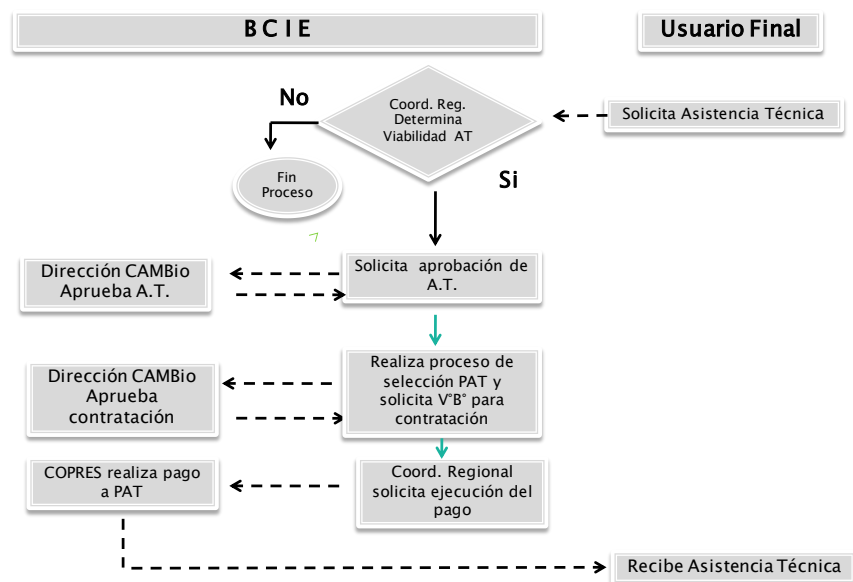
B C I E

Usuario Final

No

Coord. Reg. Determina Viabilidad AT

Solicita Asistencia Técnica

Fin Proceso

Si

Dirección CAMBio Aprueba A.T.

Solicita aprobación de A.T.

Dirección CAMBio Aprueba contratación

Realiza proceso de selección PAT y solicita V°B° para contratación

COPRES realiza pago a PAT

Coord. Regional solicita ejecución del pago

Recibe Asistencia Técnica